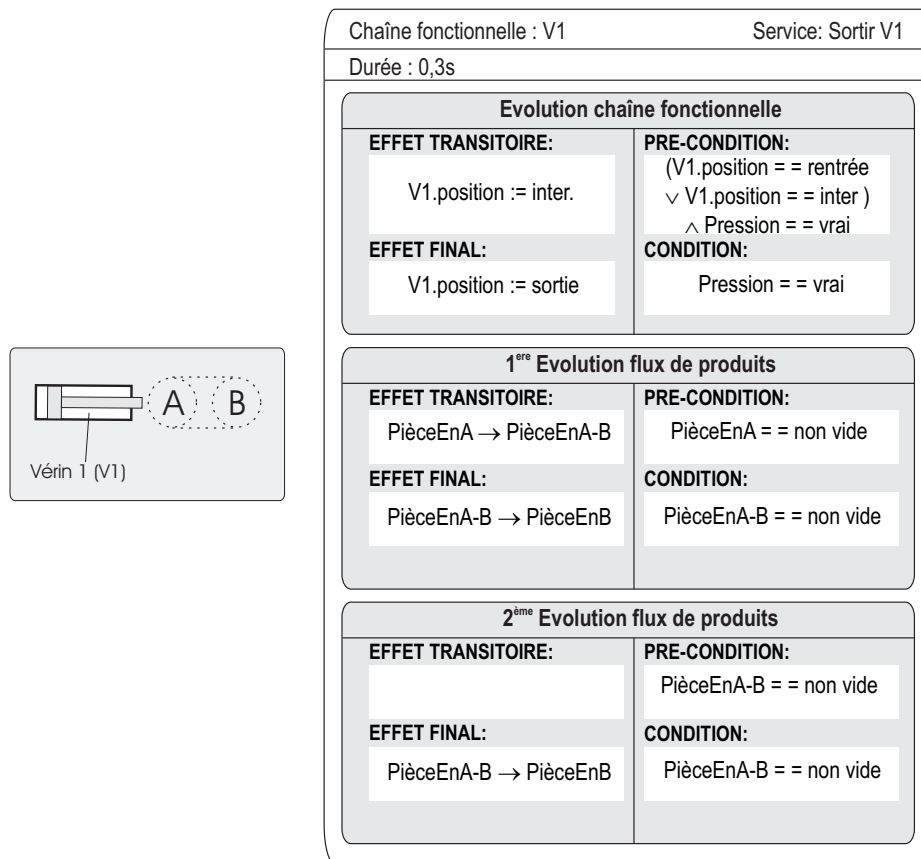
A B

Vérin 1 (V1)

Chaîne fonctionnelle : V1

Service: Sortir V1

Durée : 0,3s

Evolution chaîne fonctionnelle

| EFFET TRANSITOIRE: | PRE-CONDITION: |
|---|---|
| V1.position := inter. | (V1.position = = rentrée $\vee$ V1.position = = inter ) $\wedge$ Pression = = vrai |
| EFFET FINAL: | CONDITION: |
| V1.position := sortie | Pression = = vrai |

1$^{ere}$ Evolution flux de produits

| EFFET TRANSITOIRE: | PRE-CONDITION: |
|---|---|
| PièceEnA $\rightarrow$ PièceEnA-B | PièceEnA = = non vide |
| EFFET FINAL: | CONDITION: |
| PièceEnA-B $\rightarrow$ PièceEnB | PièceEnA-B = = non vide |

2$^{ème}$ Evolution flux de produits

| EFFET TRANSITOIRE: | PRE-CONDITION: |
|---|---|
| | PièceEnA-B = = non vide |
| EFFET FINAL: | CONDITION: |
| PièceEnA-B $\rightarrow$ PièceEnB | PièceEnA-B = = non vide |